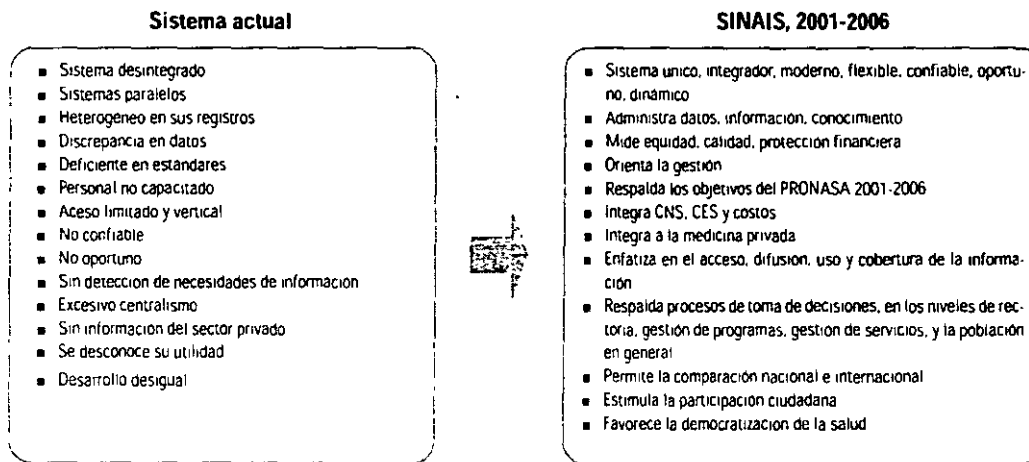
Sistema actual

- Sistema desintegrado
- Sistemas paralelos
- Heterogeneo en sus registros
- Discrepancia en datos
- Deficiente en estandares
- Personal no capacitado
- Aceso limitado y vertical
- No confiable
- No oportuno
- Sin deteccion de necesidades de informacion
- Excesivo centralismo
- Sin informacion del sector privado
- Se desconoce su utilidad
- Desarrollo desigual

SINAIS, 2001-2006

- Sistema unico, integrador, moderno, flexible, confiable, oportuno, dinamico
- Administra datos, informacion, conocimiento
- Mide equidad, calidad, proteccion financiera
- Orienta la gestion
- Respalda los objetivos del PRONASA 2001-2006
- Integra CNS, CES y costos
- Integra a la medicina privada
- Enfatiza en el acceso, difusion, uso y cobertura de la informacion
- Respalda procesos de toma de decisiones, en los niveles de rectoria, gestión de programas, gestion de servicios, y la población en general
- Permite la comparación nacional e internacional
- Estimula la participación ciudadana
- Favorece la democratizacion de la salud